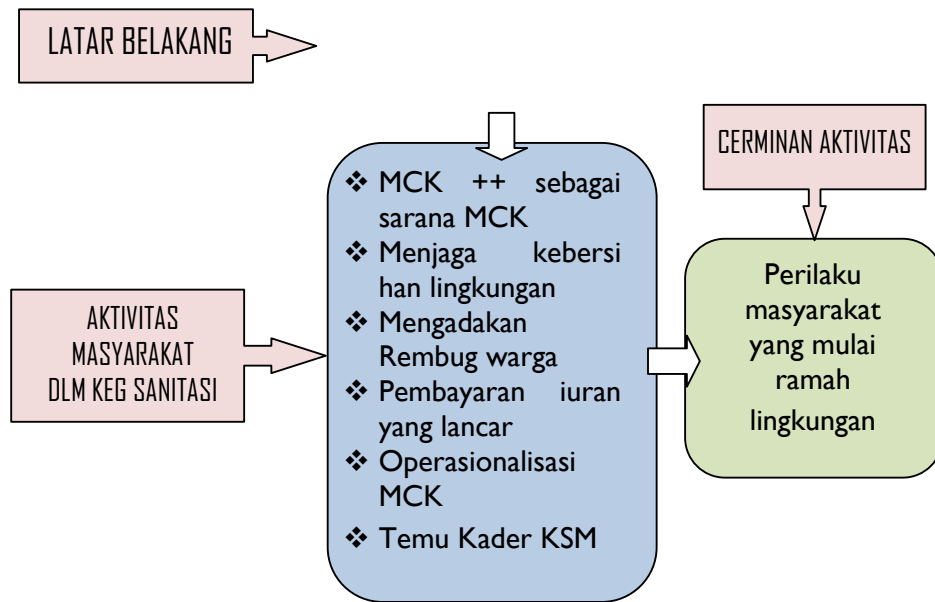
LATAR BELAKANG

CERMINAN AKTIVITAS

AKTIVITAS MASYARAKAT DLM KEG SANITASI

❖ MCK ++ sebagai sarana MCK
❖ Menjaga kebersi han lingkungan
❖ Mengadakan Rembug warga
❖ Pembayaran iuran yang lancar
❖ Operasionalisasi MCK
❖ Temu Kader KSM

Perilaku masyarakat yang mulai ramah lingkungan